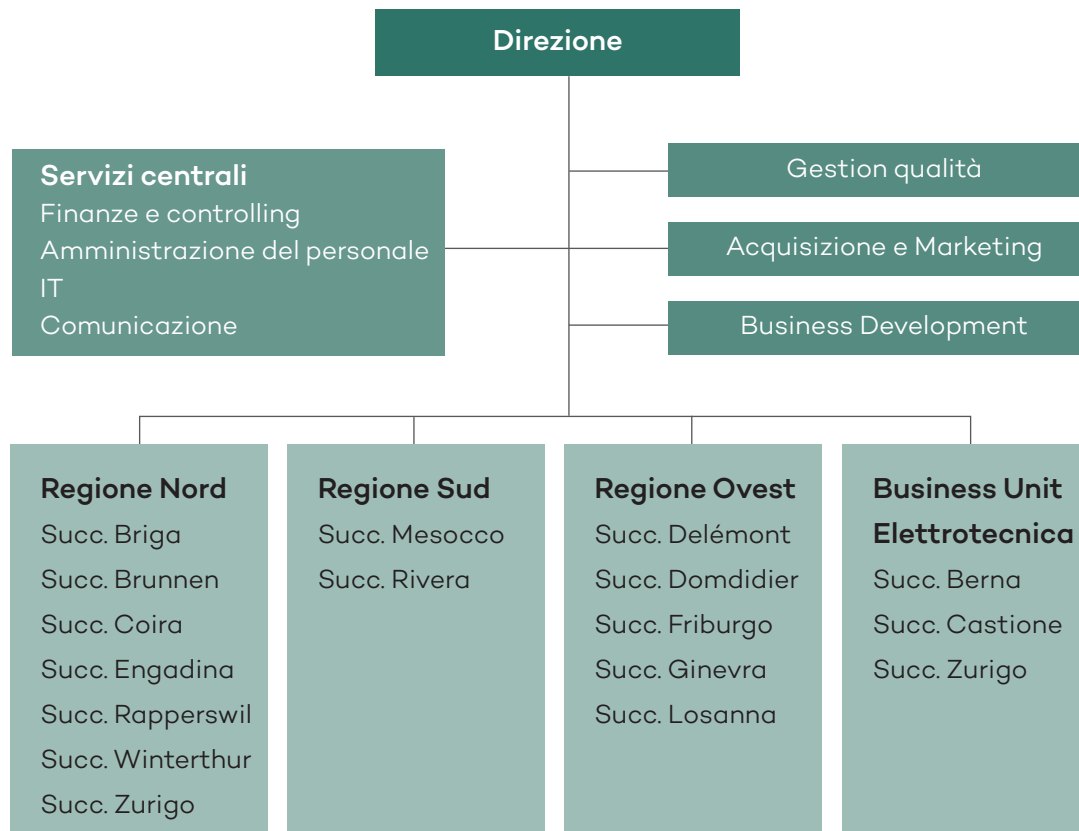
Direzione

Servizi centrali
Finanze e controlling
Amministrazione del personale
IT
Comunicazione

Gestion qualità

Acquisizione e Marketing

Business Development

Regione Nord
Succ. Briga
Succ. Brunnen
Succ. Coira
Succ. Engadina
Succ. Rapperswil
Succ. Winterthur
Succ. Zurigo

Regione Sud
Succ. Mesocco
Succ. Rivera

Regione Ovest
Succ. Delémont
Succ. Domdidier
Succ. Friburgo
Succ. Ginevra
Succ. Losanna

Business Unit Elettrotecnica
Succ. Berna
Succ. Castione
Succ. Zurigo